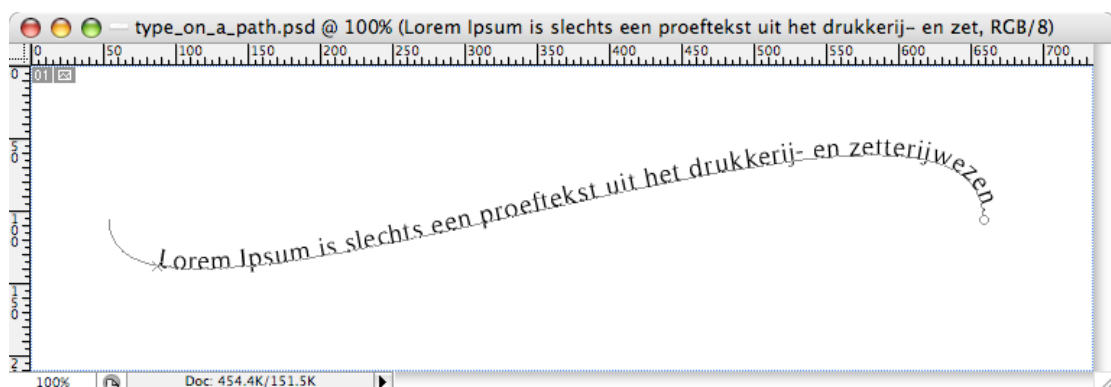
type_on_a_path.psd @ 100% (Lorem Ipsum is slechts een proeftekst uit het drukkerij- en zet, RGB/8)

0 50 100 150 200 250 300 350 400 450 500 550 600 650 700

0 50 100 150 2

01

Lorem Ipsum is slechts een proeftekst uit het drukkerij- en zetterijwezen.

100%

Doc: 454.4K/151.5K